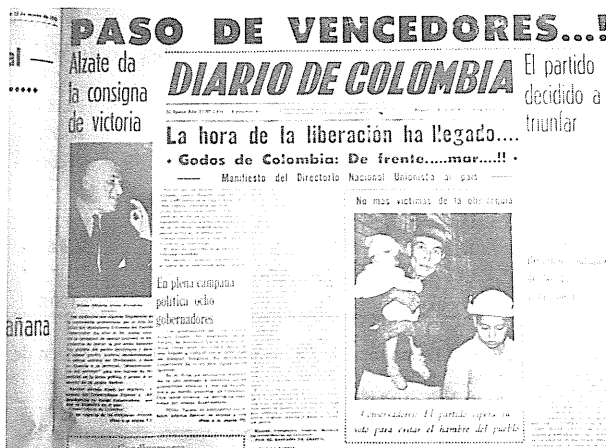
PASO DE VENCEDORES...!

al —

.....

Alzate da la consigna de victoria

DIARIO DE COLOMBIA

El partido decidido a triunfar

La hora de la liberación ha llegado....

• Godos de Colombia: De frente.....mar....! •

Manifiesto del Directorio Nacional Unionista al país

No mas victimas de la oligarquía

En plena campaña política odio gobernadores

añana

Conservadores: El partido espera su voto para evitar el hambre del pueblo